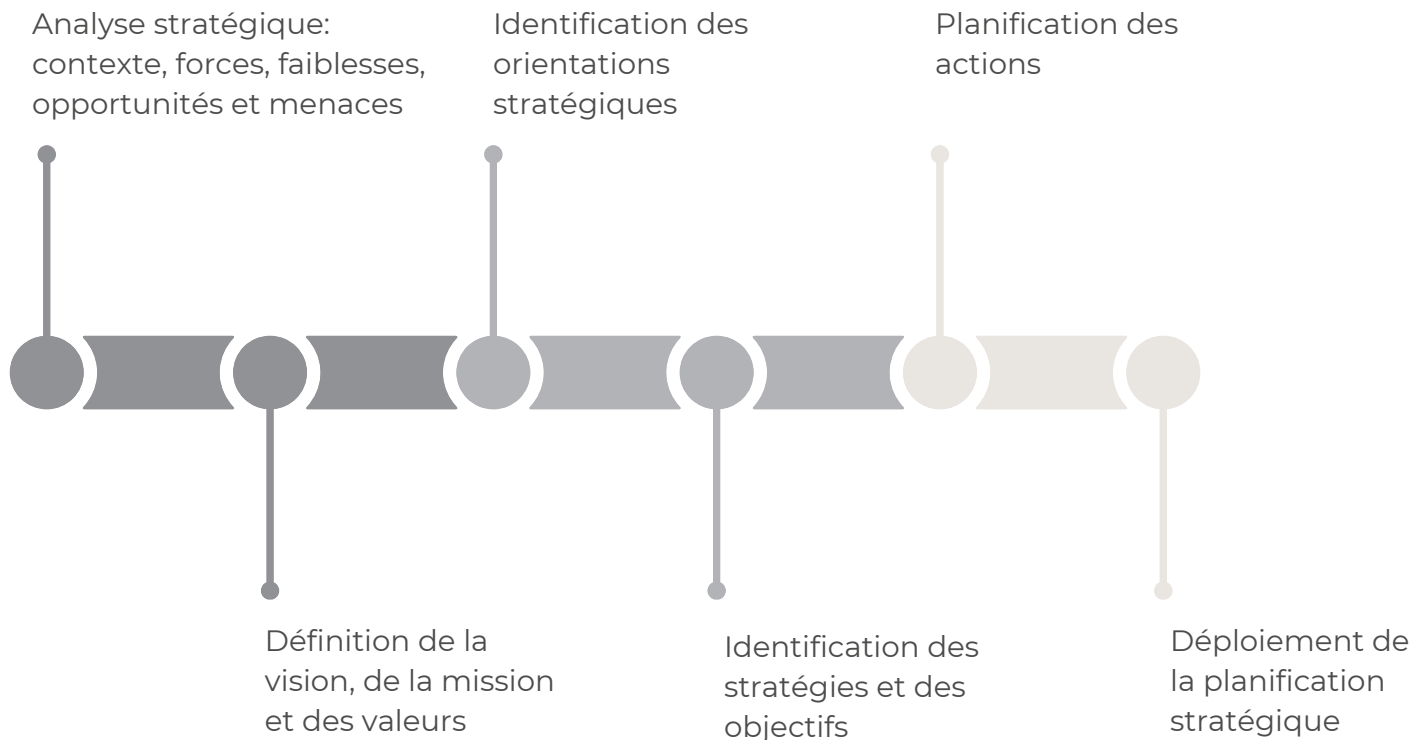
Analyse stratégique: contexte, forces, faiblesses, opportunités et menaces

Identification des orientations stratégiques

Planification des actions

Définition de la vision, de la mission et des valeurs

Identification des stratégies et des objectifs

Déploiement de la planification stratégique